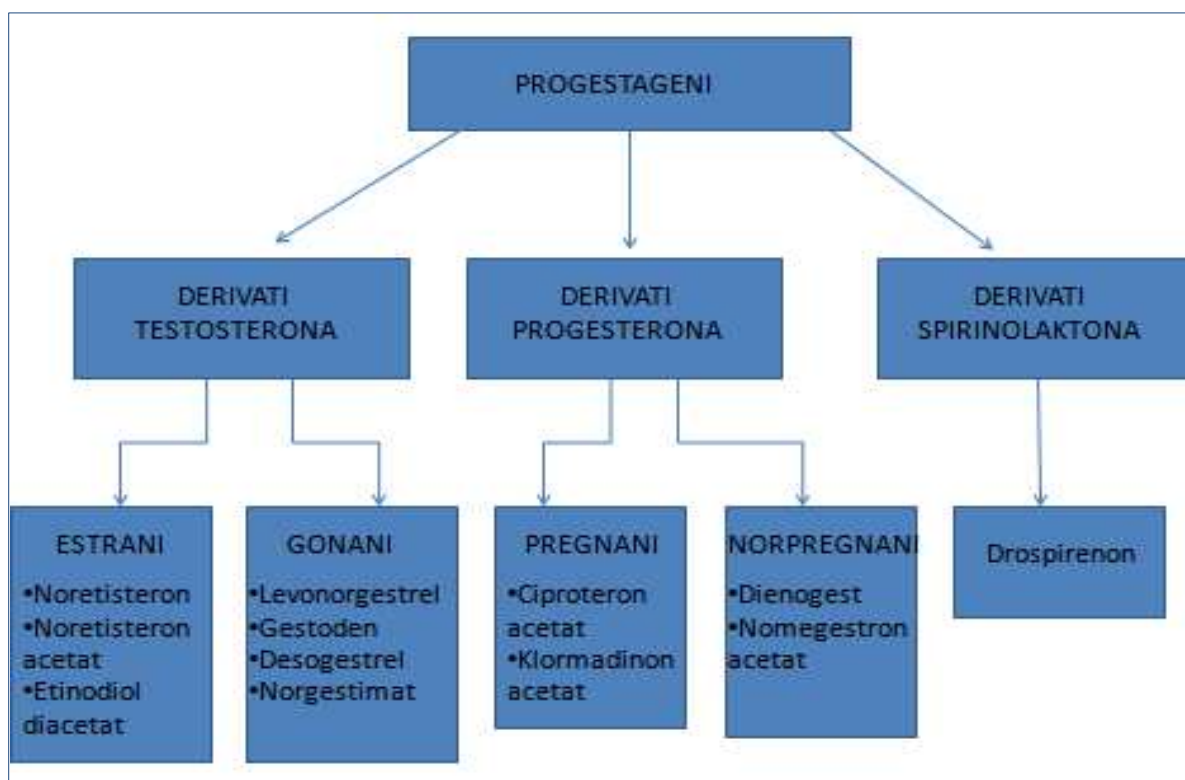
PROGESTAGENI

DERIVATI TESTOSTERONA

DERIVATI PROGESTERONA

DERIVATI SPIRINOLAKTONA

ESTRANI
•Noretisteron
•Noretisteron acetat
•Etinodiol diacetat

GONANI
•Levonorgestrel
•Gestoden
•Desogestrel
•Norgestimat

PREGNANI
•Ciproteron acetat
•Klormadinon acetat

NORPREGNANI
•Dienogest
•Nomegestron acetat

Drospirenon